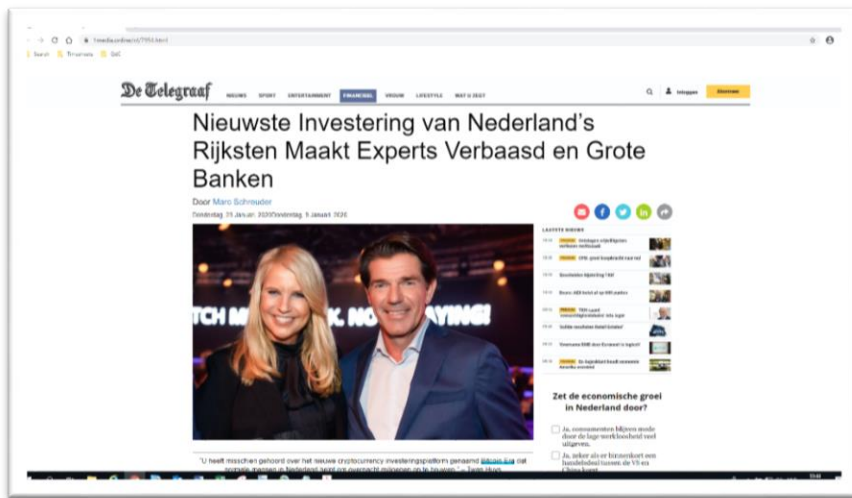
De Telegraaf

NIEUWS SPORT ENTERTAINMENT FINANCIEEL VROUW LIFESTYLE WAT U ZEGT

Inloggen Abonneer

Nieuwste Investering van Nederland's Rijksten Maakt Experts Verbaasd en Grote Banken

Door Marc Schrouder

Donderdag, 23 Januari 2020Donderdag, 9 Januari 2020

LAATSTE NIEUWS

Zet de economische groei in Nederland door?

Ja, consumenten blijven mede door de lage werkloosheid veel uitgeven.

Ja, zeker als er binnenkort een handelsdeal tussen de VS en China komt.

"U heeft misschien gehoord over het nieuwe cryptocurrency investeringsplatform genaamd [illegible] dat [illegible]"